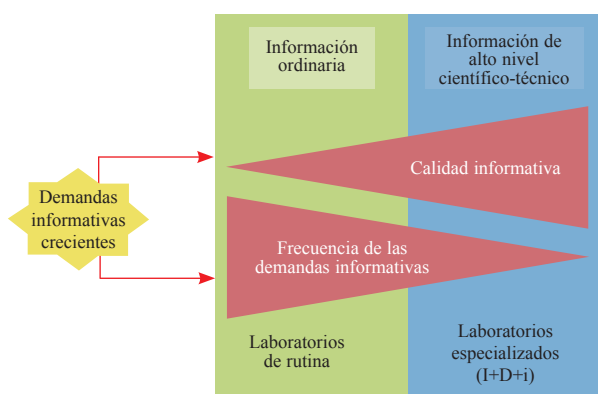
Demandas informativas crecientes

Información ordinaria

Información de alto nivel científico-técnico

Calidad informativa

Frecuencia de las demandas informativas

Laboratorios de rutina

Laboratorios especializados (I+D+i)